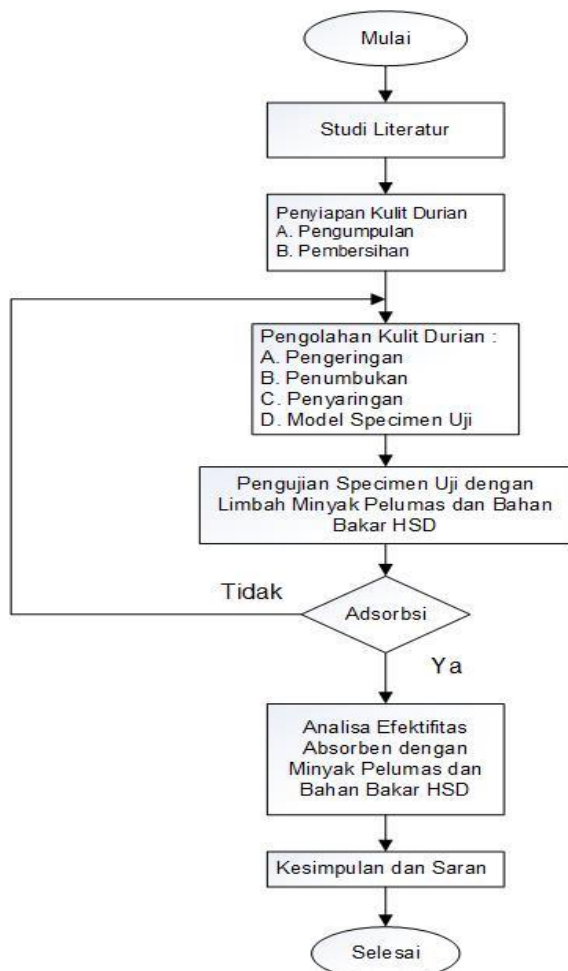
Mulai

Studi Literatur

Penyiapan Kulit Durian
A. Pengumpulan
B. Pembersihan

Pengolahan Kulit Durian :
A. Pengeringan
B. Penumbukan
C. Penyaringan
D. Model Specimen Uji

Pengujian Specimen Uji dengan Limbah Minyak Pelumas dan Bahan Bakar HSD

Tidak

Adsorbsi

Ya

Analisa Efektifitas Absorben dengan Minyak Pelumas dan Bahan Bakar HSD

Kesimpulan dan Saran

Selesai